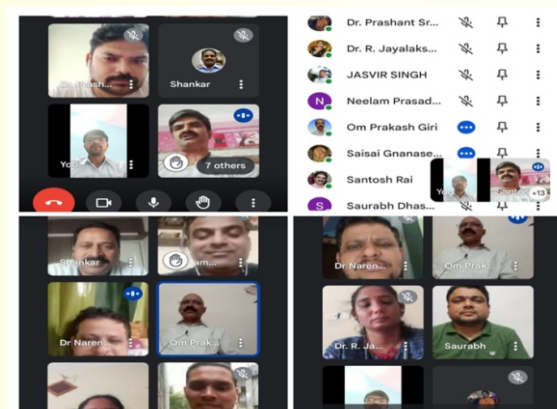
Dr. Prashant Sr...
Dr. R. Jayalaks...
JASVIR SINGH
N Neelam Prasad...
Om Prakash Giri
Saisai Gnanase...
Santosh Rai
S Saurabh Dhas...
+13

Dr. Prash...
Shankar
You
7 others

Shankar
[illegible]am...
Dr Naren...
Om Prak...

Dr Naren...
Om Prak...
Dr. R. Ja...
Saurabh